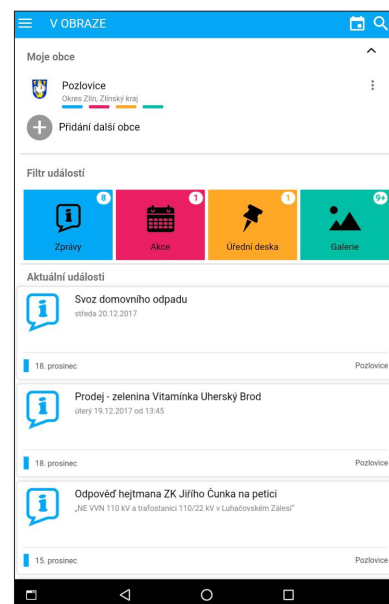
V OBRAZE

Moje obce

Pozlovice
Okres Zlín, Zlínský kraj

Přidání další obce

Filtr událostí

8
Zprávy
1
Akce
1
Úřední deska
9+
Galerie

Aktuální události

Svoz domovního odpadu
středa 20.12.2017

18. prosinec
Pozlovice

Prodej - zelenina Vitamínka Uherský Brod
úterý 19.12.2017 od 13:45

18. prosinec
Pozlovice

Odpověď hejtmana ZK Jiřího Čunka na petici
„NE VVN 110 kV a trafostanici 110/22 kV v Luhačovském Zálesí"

15. prosinec
Pozlovice